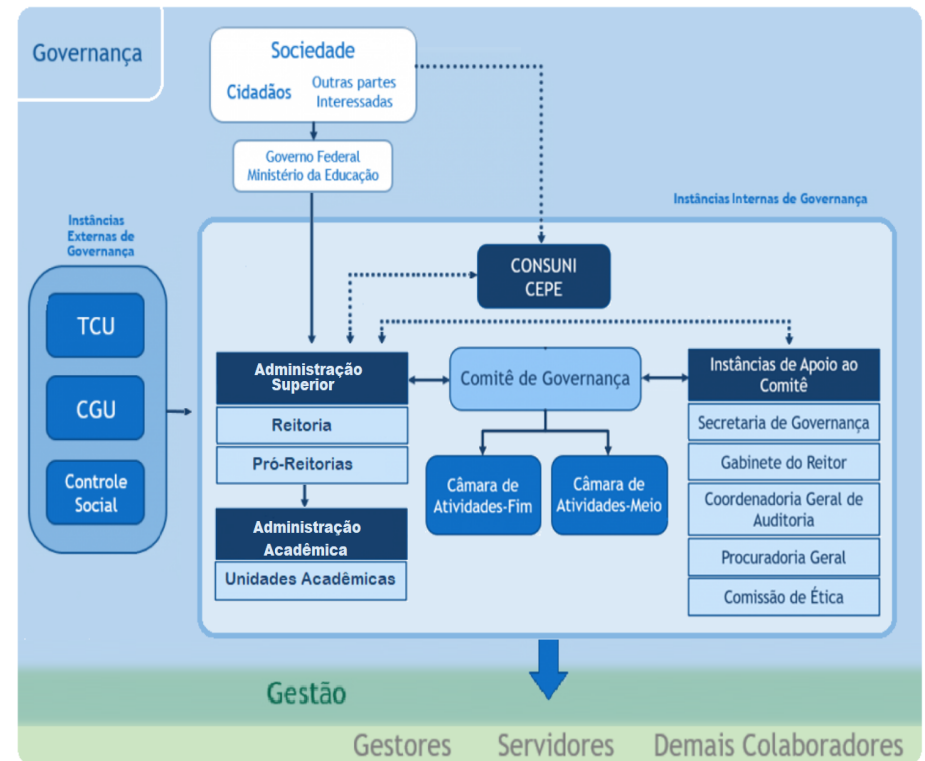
Governança

Sociedade

Cidadãos

Outras partes Interessadas

Governo Federal Ministério da Educação

Instâncias Internas de Governança

Instâncias Externas de Governança

TCU

CGU

Controle Social

CONSUNI CEPE

Administração Superior

Reitoria

Pró-Reitorias

Administração Acadêmica

Unidades Acadêmicas

Comitê de Governança

Câmara de Atividades-Fim

Câmara de Atividades-Meio

Instâncias de Apoio ao Comitê

Secretaria de Governança

Gabinete do Reitor

Coordenadoria Geral de Auditoria

Procuradoria Geral

Comissão de Ética

Gestão

Gestores

Servidores

Demais Colaboradores